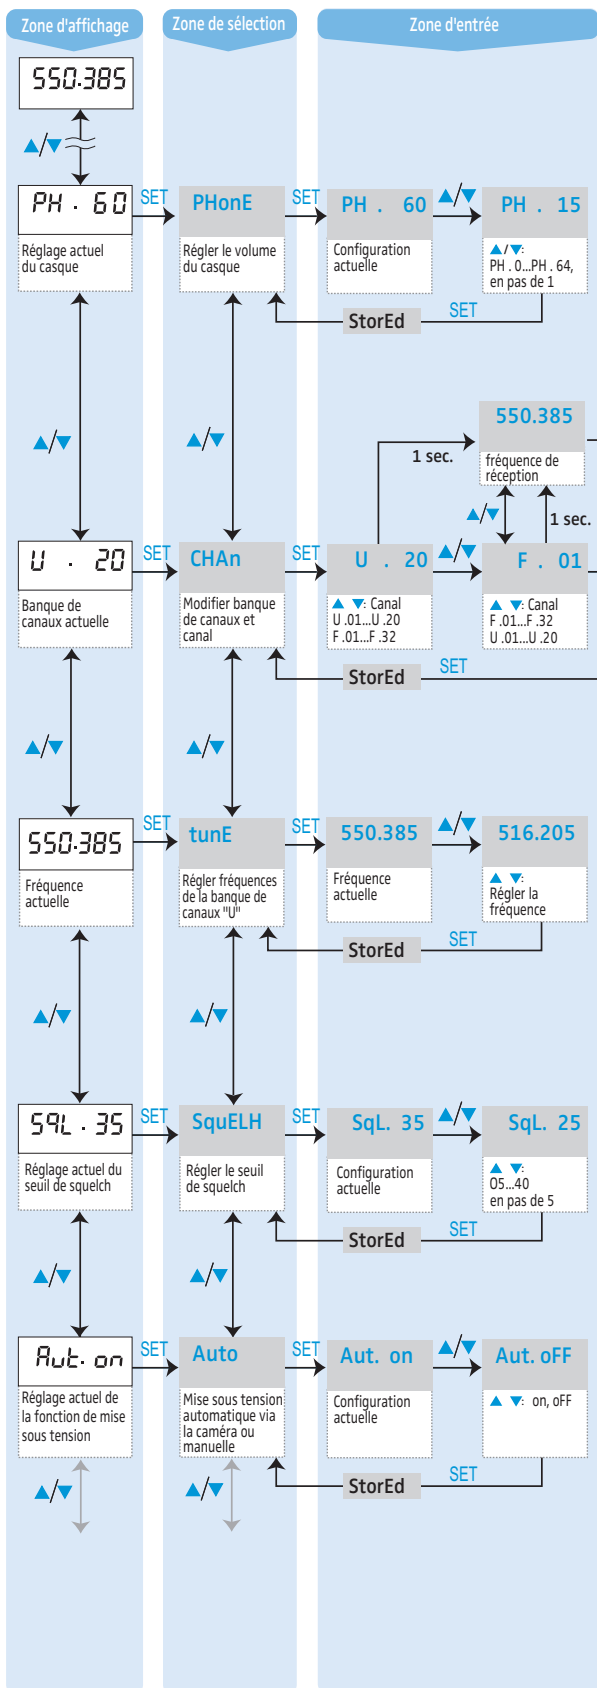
Zone d'affichage
Zone de sélection
Zone d'entrée

550.385

▲/▼

PH . 60
SET
PHonE
SET
PH . 60
▲/▼
PH . 15

Réglage actuel du casque
Régler le volume du casque
Configuration actuelle
▲/▼: PH . 0...PH . 64, en pas de 1

StorEd
SET

550.385
1 sec.
fréquence de réception

▲/▼
▲/▼
▲/▼
1 sec.

U . 20
SET
CHAn
SET
U . 20
▲/▼
F . 01

Banque de canaux actuelle
Modifier banque de canaux et canal
▲ ▼: Canal U .01...U .20 F .01...F .32
▲ ▼: Canal F .01...F .32 U .01...U .20

StorEd
SET

▲/▼
▲/▼

550.385
SET
tunE
SET
550.385
▲/▼
516.205

Fréquence actuelle
Régler fréquences de la banque de canaux "U"
Fréquence actuelle
▲ ▼: Régler la fréquence

StorEd
SET

▲/▼
▲/▼

SqL . 35
SET
SquELH
SET
SqL. 35
▲/▼
SqL. 25

Réglage actuel du seuil de squelch
Régler le seuil de squelch
Configuration actuelle
▲ ▼: 05...40 en pas de 5

StorEd
SET

▲/▼
▲/▼

Aut. on
SET
Auto
SET
Aut. on
▲/▼
Aut. oFF

Réglage actuel de la fonction de mise sous tension
Mise sous tension automatique via la caméra ou manuelle
Configuration actuelle
▲ ▼: on, oFF

StorEd
SET

▲/▼
▲/▼